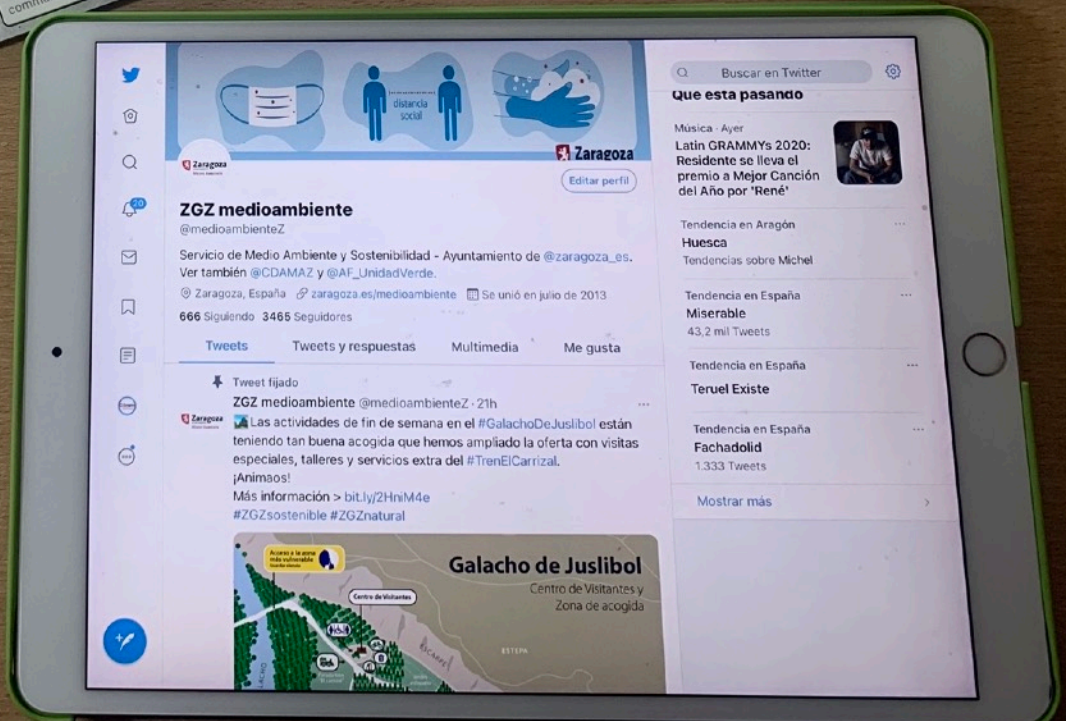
comm

distancia social

Zaragoza

Zaragoza

Editar perfil

ZGZ medioambiente
@medioambienteZ

Servicio de Medio Ambiente y Sostenibilidad - Ayuntamiento de @zaragoza_es. Ver también @CDAMAZ y @AF_UnidadVerde.

Zaragoza, España zaragoza.es/medioambiente Se unió en julio de 2013

666 Siguiendo 3465 Seguidores

Tweets Tweets y respuestas Multimedia Me gusta

Tweet fijado

Zaragoza

ZGZ medioambiente @medioambienteZ · 21h
Las actividades de fin de semana en el #GalachoDeJuslibol están teniendo tan buena acogida que hemos ampliado la oferta con visitas especiales, talleres y servicios extra del #TrenElCarrizal.
¡Animaos!
Más información > bit.ly/2HniM4e
#ZGZsostenible #ZGZnatural

Acceso a la zona más vulnerable

Galacho de Juslibol
Centro de Visitantes y Zona de acogida

Centro de Visitantes

ESTEPA

20

Buscar en Twitter

Que esta pasando

Música · Ayer
Latin GRAMMYs 2020: Residente se lleva el premio a Mejor Canción del Año por 'René'

Tendencia en Aragón
Huesca
Tendencias sobre Michel

Tendencia en España
Miserable
43,2 mil Tweets

Tendencia en España
Teruel Existe

Tendencia en España
Fachadolid
1.333 Tweets

Mostrar más